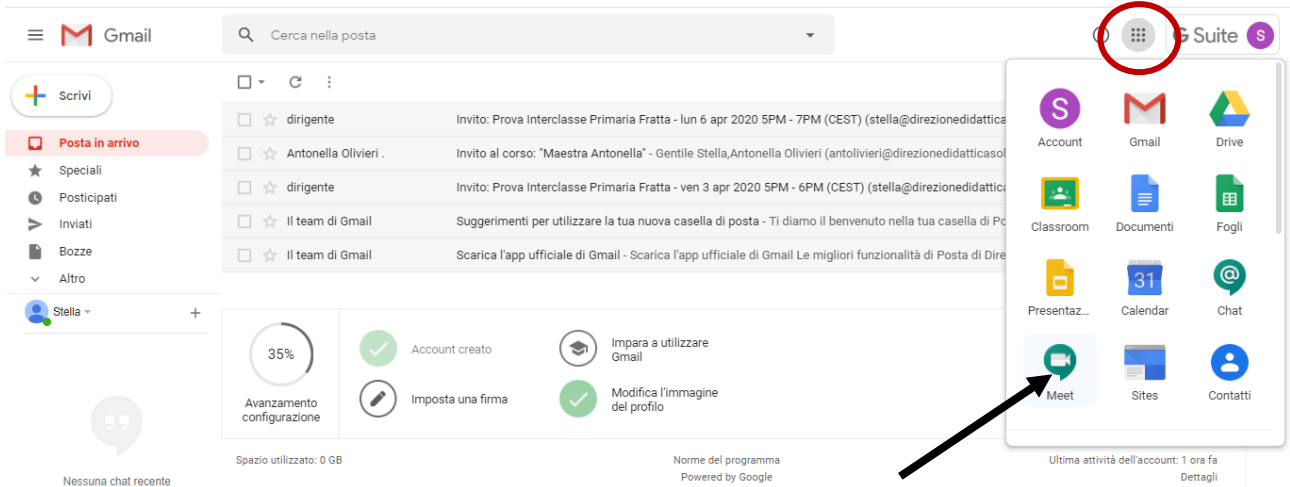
Gmail

Cerca nella posta

G Suite S

Scrivi

Posta in arrivo
Speciali
Posticipati
Inviati
Bozze
Altro

Stella

Nessuna chat recente

| | |
|---|---|
| dirigente | Invito: Prova Interclasse Primaria Fratta - lun 6 apr 2020 5PM - 7PM (CEST) (stella@direzionedidattic |
| Antonella Olivieri . | Invito al corso: "Maestra Antonella" - Gentile Stella,Antonella Olivieri (antolivieri@direzionedidatticasol |
| dirigente | Invito: Prova Interclasse Primaria Fratta - ven 3 apr 2020 5PM - 6PM (CEST) (stella@direzionedidattic |
| Il team di Gmail | Suggerimenti per utilizzare la tua nuova casella di posta - Ti diamo il benvenuto nella tua casella di Po |
| Il team di Gmail | Scarica l'app ufficiale di Gmail - Scarica l'app ufficiale di Gmail Le migliori funzionalità di Posta di Dire |

35%
Avanzamento configurazione

Account creato
Imposta una firma
Impara a utilizzare Gmail
Modifica l'immagine del profilo

Spazio utilizzato: 0 GB
Norme del programma
Powered by Google
Ultima attività dell'account: 1 ora fa
Dettagli

S
Account
Gmail
Drive
Classroom
Documenti
Fogli
Presentaz...
31
Calendar
Chat
Meet
Sites
Contatti